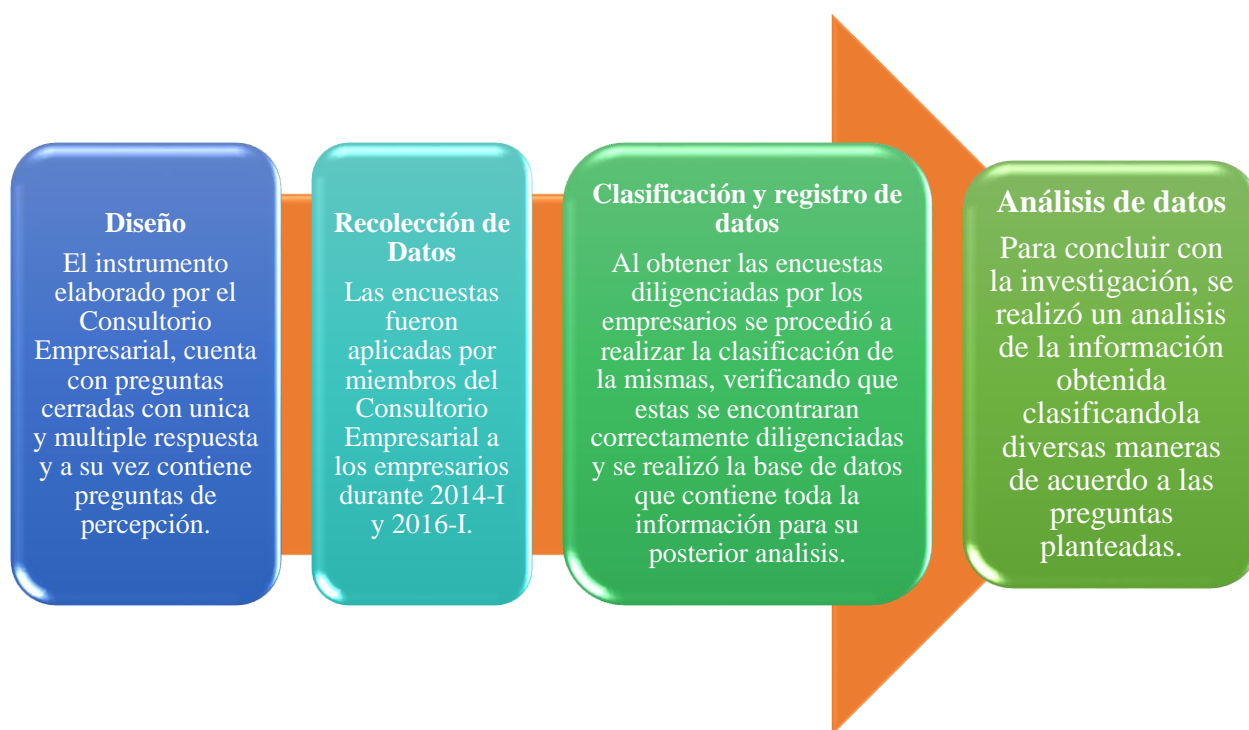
**Diseño**
El instrumento elaborado por el Consultorio Empresarial, cuenta con preguntas cerradas con unica y multiple respuesta y a su vez contiene preguntas de percepción.

**Recolección de Datos**
Las encuestas fueron aplicadas por miembros del Consultorio Empresarial a los empresarios durante 2014-I y 2016-I.

**Clasificación y registro de datos**
Al obtener las encuestas diligenciadas por los empresarios se procedió a realizar la clasificación de la mismas, verificando que estas se encontraran correctamente diligenciadas y se realizó la base de datos que contiene toda la información para su posterior analisis.

**Análisis de datos**
Para concluir con la investigación, se realizó un analisis de la información obtenida clasificandola diversas maneras de acuerdo a las preguntas planteadas.